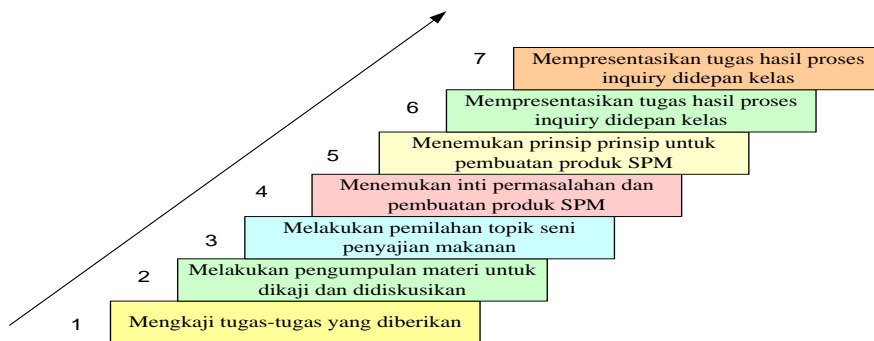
7 Mempresentasikan tugas hasil proses inquiry didepan kelas

6 Mempresentasikan tugas hasil proses inquiry didepan kelas

5 Menemukan prinsip prinsip untuk pembuatan produk SPM

4 Menemukan inti permasalahan dan pembuatan produk SPM

3 Melakukan pemilahan topik seni penyajian makanan

2 Melakukan pengumpulan materi untuk dikaji dan didiskusikan

1 Mengkaji tugas-tugas yang diberikan